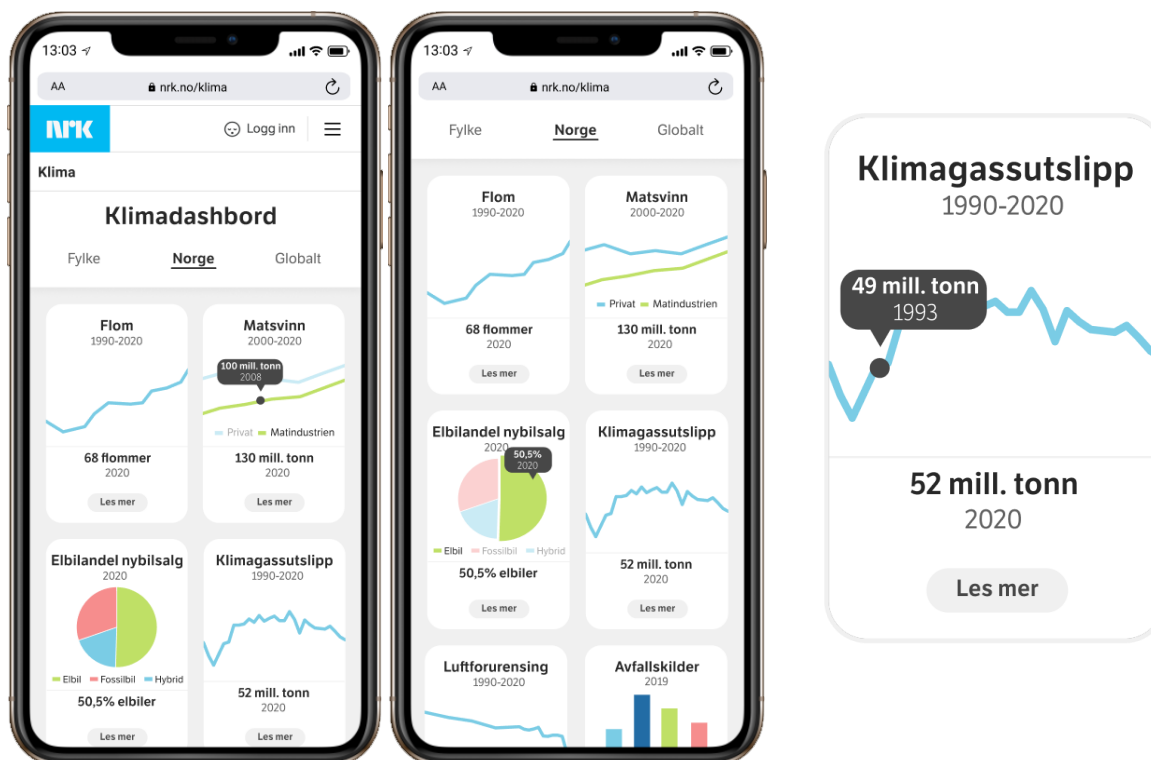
13:03

AA nrk.no/klima

NRK

Logg inn

Klima

Klimadashbord

Fylke Norge Globalt

Flom
1990-2020

68 flommer
2020

Les mer

Matsvinn
2000-2020

100 mill. tonn
2008

Privat Matindustrien

130 mill. tonn
2020

Les mer

Elbilandel nybilsalg
2020

Elbil Fossilbil Hybrid

50,5% elbiler

Les mer

Klimagassutslipp
1990-2020

52 mill. tonn
2020

Les mer

13:03

AA nrk.no/klima

Fylke Norge Globalt

Flom
1990-2020

68 flommer
2020

Les mer

Matsvinn
2000-2020

Privat Matindustrien

130 mill. tonn
2020

Les mer

Elbilandel nybilsalg
2020

50,5%
2020

Elbil Fossilbil Hybrid

50,5% elbiler

Les mer

Klimagassutslipp
1990-2020

52 mill. tonn
2020

Les mer

Luftforurensing
1990-2020

Avfallskilder
2019

Klimagassutslipp
1990-2020

49 mill. tonn
1993

52 mill. tonn
2020

Les mer